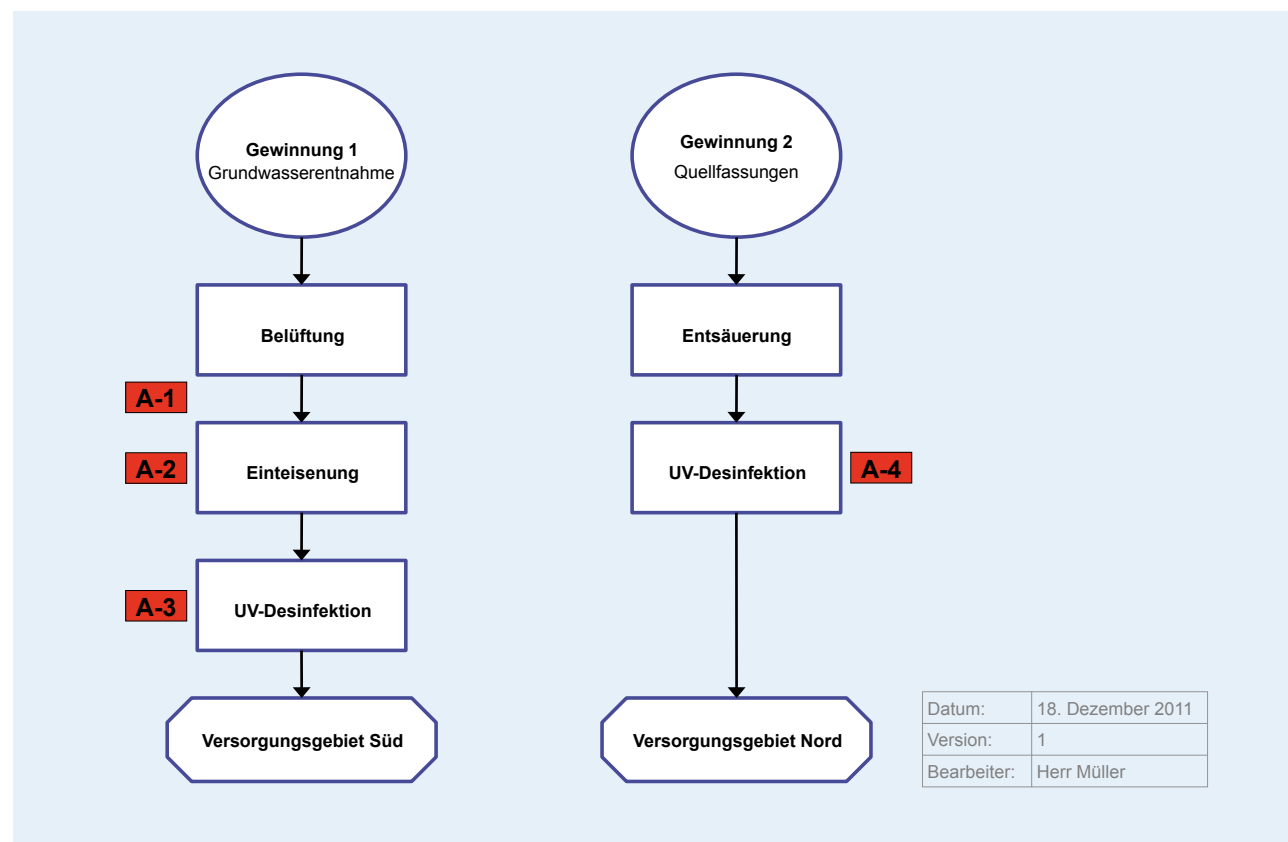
**Gewinnung 1**
Grundwasserentnahme

**Gewinnung 2**
Quellfassungen

**Belüftung**

**Entsäuerung**

A-1

A-2

**Einteisenung**

**UV-Desinfektion**

A-4

A-3

**UV-Desinfektion**

**Versorgungsgebiet Süd**

**Versorgungsgebiet Nord**

| Datum: | 18. Dezember 2011 |
|---|---|
| Version: | 1 |
| Bearbeiter: | Herr Müller |